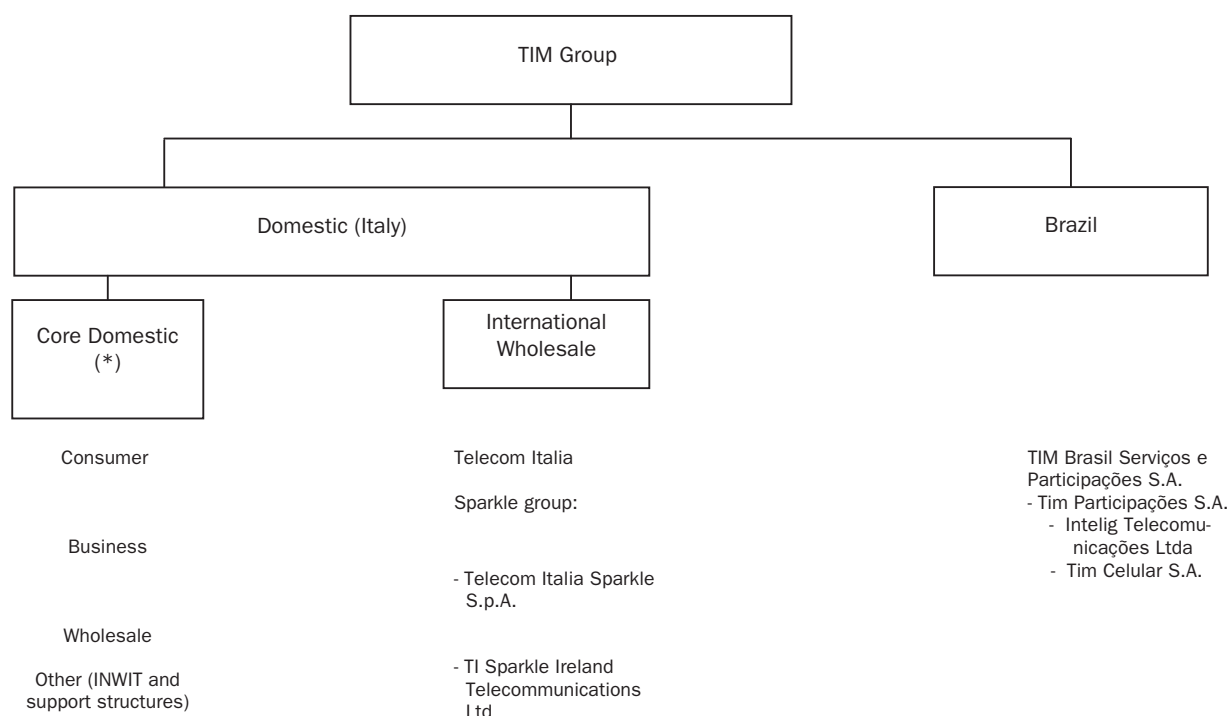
TIM Group

Domestic (Italy)

Brazil

Core Domestic (*)

International Wholesale

Consumer

Business

Wholesale

Other (INWIT and support structures)

Telecom Italia

Sparkle group:

- Telecom Italia Sparkle S.p.A.

- TI Sparkle Ireland Telecommunications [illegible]

TIM Brasil Serviços e Participações S.A.
- Tim Participações S.A.
- Intelig Telecomunicações Ltda
- Tim Celular S.A.